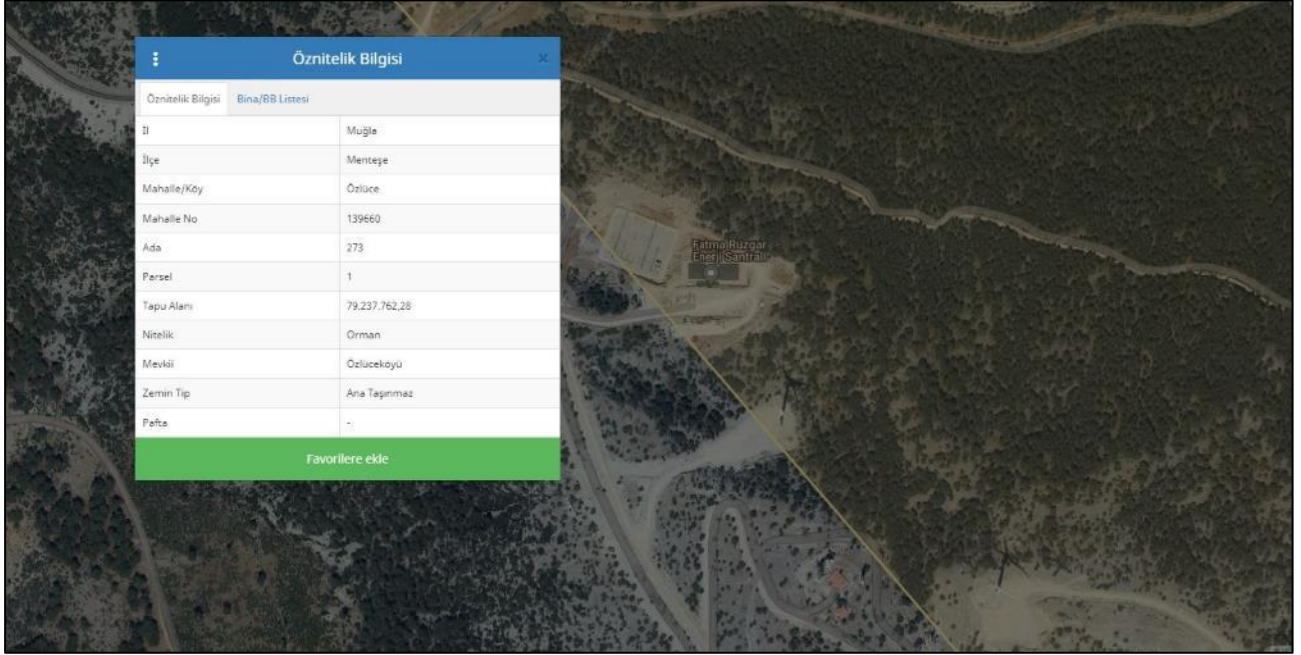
Öznitelik Bilgisi

Öznitelik Bilgisi | Bina/BB Listesi

| | |
|---|---|
| İl | Muğla |
| İlçe | Menteşe |
| Mahalle/Köy | Özlüce |
| Mahalle No | 139660 |
| Ada | 273 |
| Parsel | 1 |
| Tapu Alanı | 79.237.762,28 |
| Nitelik | Orman |
| Mevkii | Özlücekoyü |
| Zemin Tip | Ana Taşınmaz |
| Pafta | - |

Favorilere ekle

Fatma Rüzgar Enerji Santrali